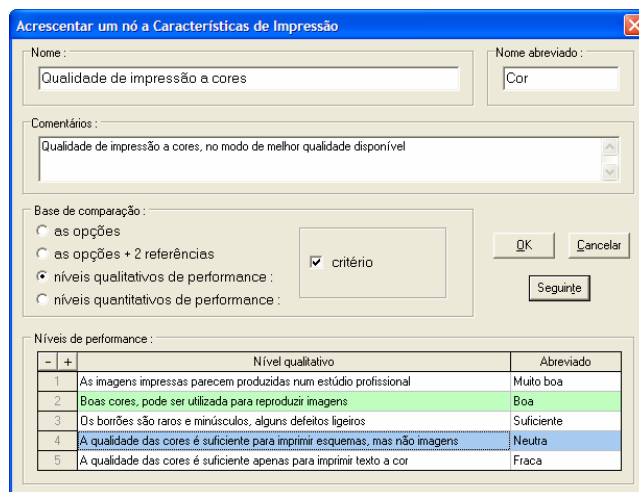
Acrescentar um nó a Características de Impressão

Nome :
Qualidade de impressão a cores

Nome abreviado :
Cor

Comentários :
Qualidade de impressão a cores, no modo de melhor qualidade disponível

Base de comparação :
as opções
as opções + 2 referências
níveis qualitativos de performance :
níveis quantitativos de performance :

critério

OK
Cancelar
Seguinte

Níveis de performance :

| - | + | Nível qualitativo | Abreviado |
|---|---|---|---|
| 1 | | As imagens impressas parecem produzidas num estúdio profissional | Muito boa |
| 2 | | Boas cores, pode ser utilizada para reproduzir imagens | Boa |
| 3 | | Os borrões são raros e minúsculos, alguns defeitos ligeiros | Suficiente |
| 4 | | A qualidade das cores é suficiente para imprimir esquemas, mas não imagens | Neutra |
| 5 | | A qualidade das cores é suficiente apenas para imprimir texto a cor | Fraca |